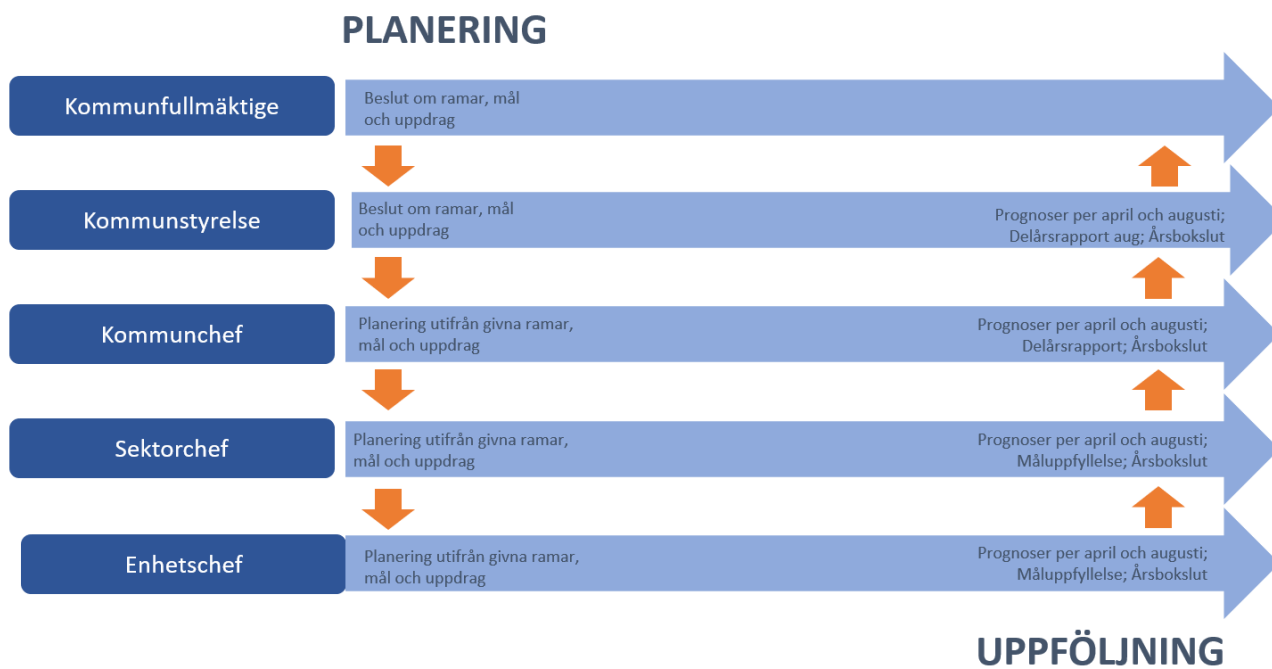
PLANERING

Kommunfullmäktige

Beslut om ramar, mål och uppdrag

Kommunstyrelse

Beslut om ramar, mål och uppdrag

Prognoser per april och augusti; Delårsrapport aug; Årsbokslut

Kommunchef

Planering utifrån givna ramar, mål och uppdrag

Prognoser per april och augusti; Delårsrapport; Årsbokslut

Sektorchef

Planering utifrån givna ramar, mål och uppdrag

Prognoser per april och augusti; Måluppfyllelse; Årsbokslut

Enhetschef

Planering utifrån givna ramar, mål och uppdrag

Prognoser per april och augusti; Måluppfyllelse; Årsbokslut

UPPFÖLJNING